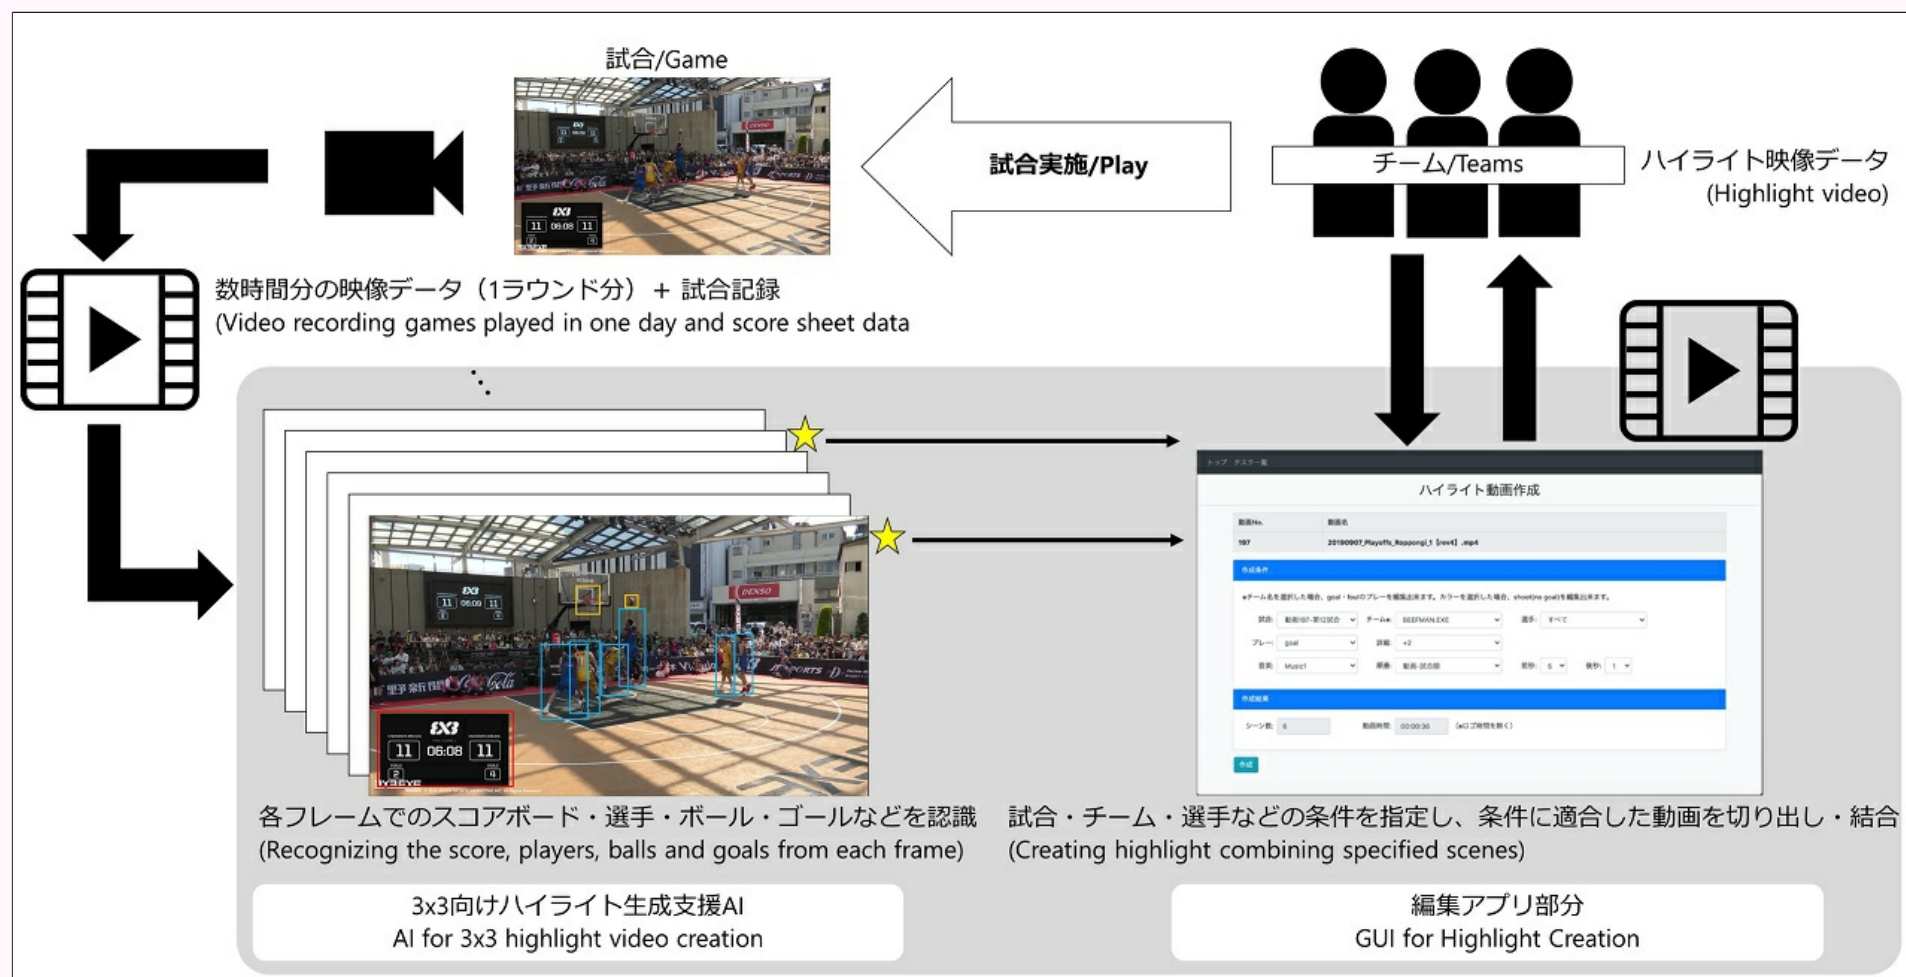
試合/Game

試合実施/Play

チーム/Teams

ハイライト映像データ
(Highlight video)

数時間分の映像データ（1ラウンド分）＋ 試合記録
(Video recording games played in one day and score sheet data

ハイライト動画作成

各フレームでのスコアボード・選手・ボール・ゴールなどを認識
(Recognizing the score, players, balls and goals from each frame)

試合・チーム・選手などの条件を指定し、条件に適合した動画を切り出し・結合
(Creating highlight combining specified scenes)

3x3向けハイライト生成支援AI
AI for 3x3 highlight video creation

編集アプリ部分
GUI for Highlight Creation